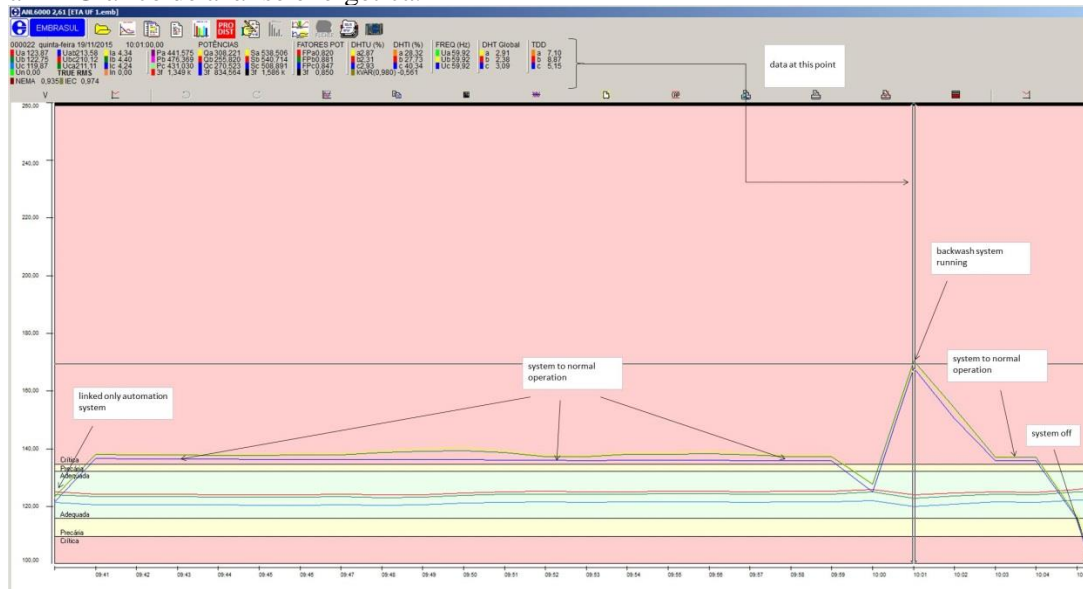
ANL6000 2,61 [ETA UF 1.emb]

EMBRASUL

PRO DIST

000022 quinta-feira 19/11/2015 10:01:00,00

Ua 123,87 Ub 122,75 Uc 119,87 Un 0,00
Uab 213,58 Ubc 210,12 Uca 211,11 TRUE RMS
Ia 4,34 Ib 4,40 Ic 4,24 In 0,00
NEMA 0,935 IEC 0,974

POTÊNCIAS
Pa 441,575 Pb 476,369 Pc 431,030 3f 1,349 k
Qa 306,221 Qb 255,826 Qc 270,523 3f 834,564
Sa 538,506 Sb 540,714 Sc 508,891 3f 1,586 k

FATORES POT
FPa 0,820 FPb 0,881 FPc 0,847 3f 0,850

DHTU (%)
a 2,87 b 2,31 c 2,83
kVAR(0,980) -0,561

DHTI (%)
a 28,32 b 27,73 c 40,34

FREQ (Hz)
Ua 59,92 Ub 59,92 Uc 59,92

DHT Global
a 2,91 b 2,38 c 3,09

TDD
a 7,10 b 8,87 c 5,15

data at this point

V

260,00
240,00
220,00
200,00
180,00
160,00
140,00
120,00
100,00

backwash system running

system to normal operation

system to normal operation

linked only automation system

system off

Crítica
Precária
Adequada
Adequada
Precária
Crítica

09:41 09:42 09:43 09:44 09:45 09:46 09:47 09:48 09:49 09:50 09:51 09:52 09:53 09:54 09:55 09:56 09:57 09:58 09:59 10:00 10:01 10:02 10:03 10:04